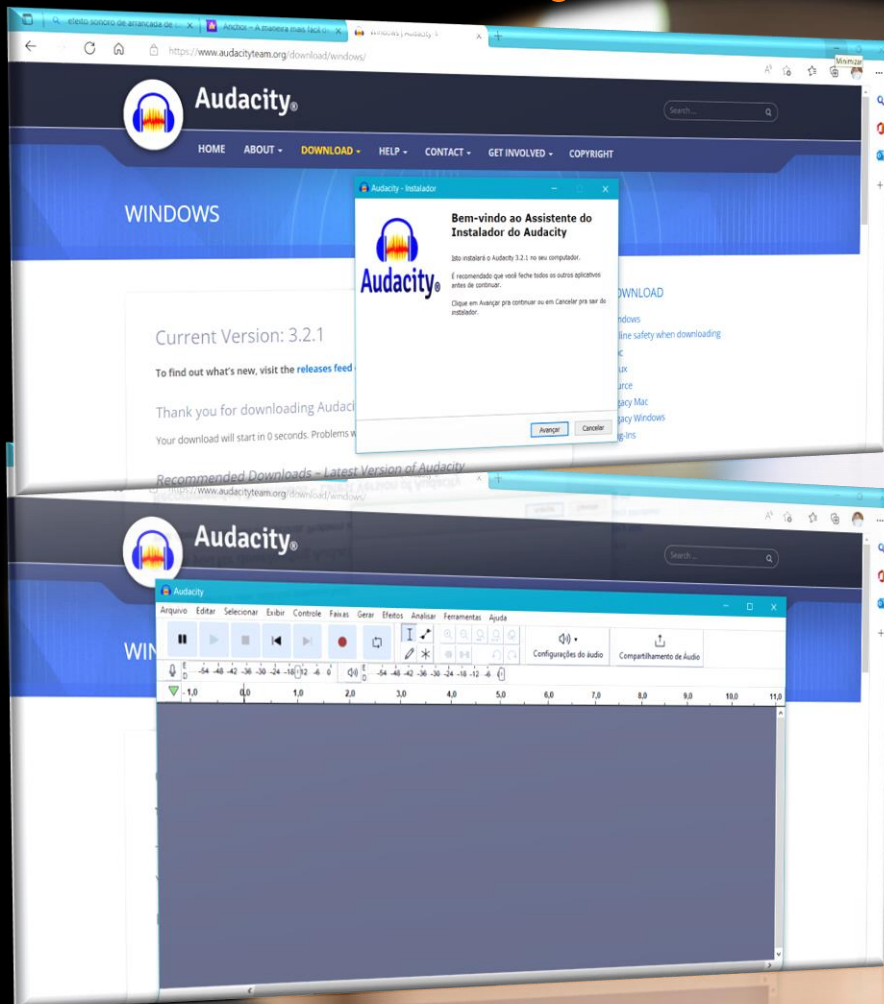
efeito sonoro de arrancada de
Anchor - A maneira mais fácil
Windows | Audacity
https://www.audacityteam.org/download/windows/
Minimizar

Audacity®
Search...
HOME ABOUT DOWNLOAD HELP CONTACT GET INVOLVED COPYRIGHT

WINDOWS

Audacity - Instalador
Bem-vindo ao Assistente do Instalador do Audacity
Isto instalará o Audacity 3.2.1 no seu computador.
É recomendado que você feche todos os outros aplicativos antes de continuar.
Clique em Avançar pra continuar ou em Cancelar pra sair do instalador.
Audacity®
Avançar Cancelar

Current Version: 3.2.1
To find out what's new, visit the releases feed
Thank you for downloading Audaci
Your download will start in 0 seconds. Problems w
Recommended Downloads - Latest Version of Audacity

DOWNLOAD
Windows
Online safety when downloading
Mac
Linux
Source
Legacy Mac
Legacy Windows
Plug-ins

https://www.audacityteam.org/download/windows/
Audacity®
Search...
WIN

Audacity
Arquivo Editar Selecionar Exibir Controle Faixas Gerar Efeitos Analisar Ferramentas Ajuda
Configurações do áudio
Compartilhamento de Áudio
-54 -48 -42 -36 -30 -24 -18 -12 -6 0
-54 -48 -42 -36 -30 -24 -18 -12 -6 0
-1,0 0,0 1,0 2,0 3,0 4,0 5,0 6,0 7,0 8,0 9,0 10,0 11,0